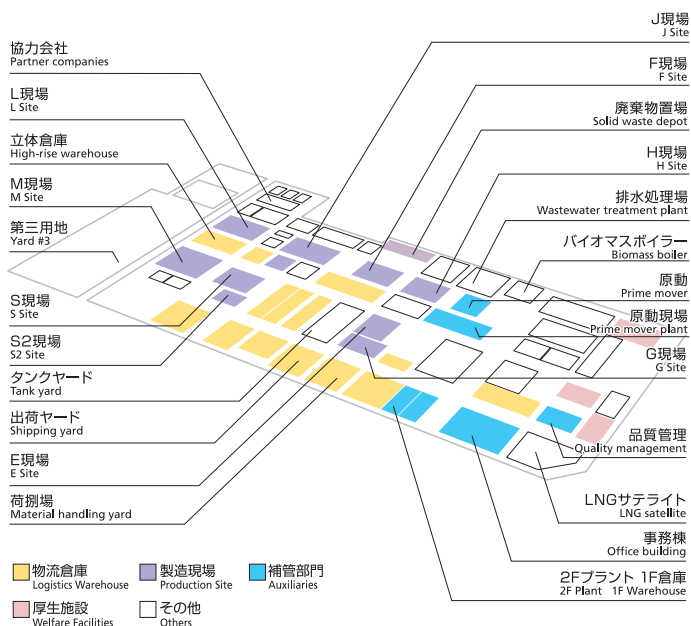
協力会社
Partner companies

L現場
L Site

立体倉庫
High-rise warehouse

M現場
M Site

第三用地
Yard #3

S現場
S Site

S2現場
S2 Site

タンクヤード
Tank yard

出荷ヤード
Shipping yard

E現場
E Site

荷捌場
Material handling yard

J現場
J Site

F現場
F Site

廃棄物置場
Solid waste depot

H現場
H Site

排水処理場
Wastewater treatment plant

バイオマスボイラー
Biomass boiler

原動
Prime mover

原動現場
Prime mover plant

G現場
G Site

品質管理
Quality management

LNGサテライト
LNG satellite

事務棟
Office building

2Fプラント 1F倉庫
2F Plant 1F Warehouse

物流倉庫
Logistics Warehouse

製造現場
Production Site

補管部門
Auxiliaries

厚生施設
Welfare Facilities

その他
Others